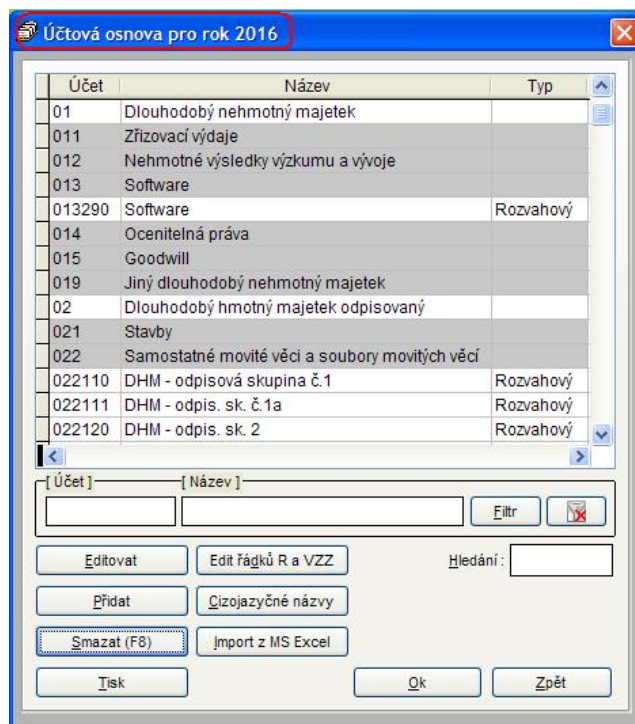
Účtová osnova pro rok 2016

| Účet | Název | Typ |
|---|---|---|
| 01 | Dlouhodobý nehmotný majetek | |
| 011 | Zřizovací výdaje | |
| 012 | Nehmotné výsledky výzkumu a vývoje | |
| 013 | Software | |
| 013290 | Software | Rozvahový |
| 014 | Ocenitelná práva | |
| 015 | Goodwill | |
| 019 | Jiný dlouhodobý nehmotný majetek | |
| 02 | Dlouhodobý hmotný majetek odpisovaný | |
| 021 | Stavby | |
| 022 | Samostatné movité věci a soubory movitých věcí | |
| 022110 | DHM - odpisová skupina č.1 | Rozvahový |
| 022111 | DHM - odpis. sk. č.1a | Rozvahový |
| 022120 | DHM - odpis. sk. 2 | Rozvahový |

[ Účet ]
[ Název ]
Filtr

Editovat
Edit řádků R a VZZ
Hledání :
Přidat
Cizojazyčné názvy
Smazat (F8)
Import z MS Excel
Tisk
Ok
Zpět